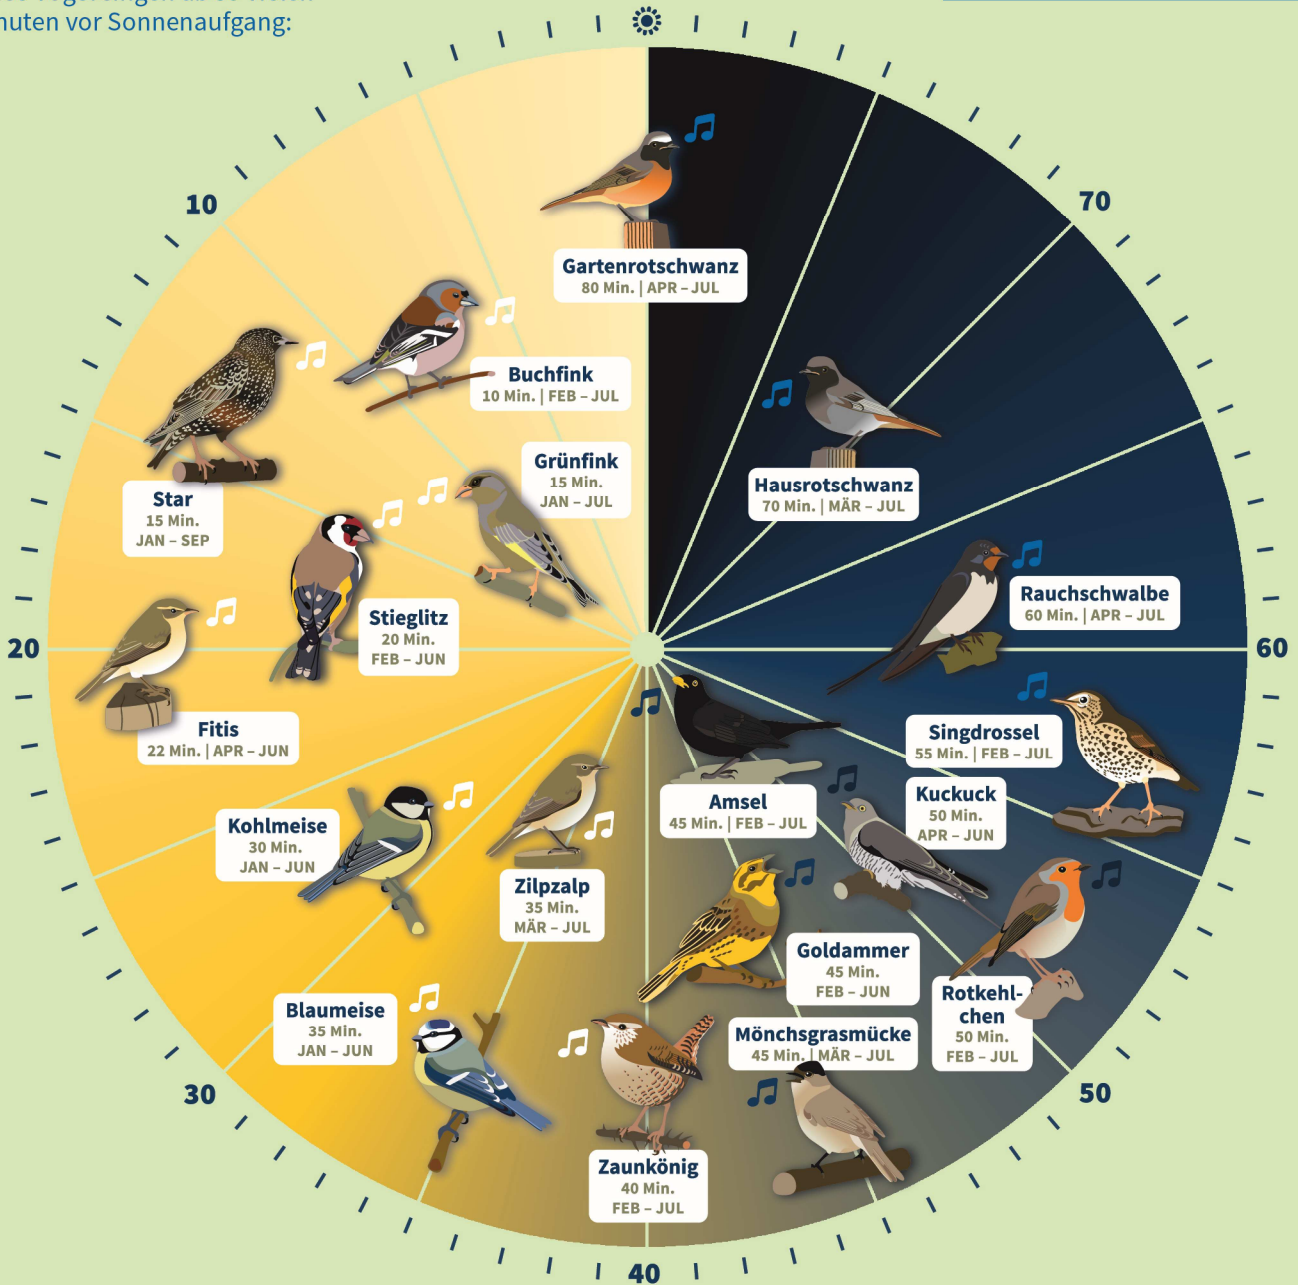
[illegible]
nuten vor Sonnenaufgang:

70

60

50

40

30

20

10

Gartenrotschwanz
80 Min. | APR – JUL

Hausrotschwanz
70 Min. | MÄR – JUL

Rauchschwalbe
60 Min. | APR – JUL

Singdrossel
55 Min. | FEB – JUL

Kuckuck
50 Min.
APR – JUN

Rotkehlchen
50 Min.
FEB – JUL

Amsel
45 Min. | FEB – JUL

Goldammer
45 Min.
FEB – JUN

Mönchsgrasmücke
45 Min. | MÄR – JUL

Zaunkönig
40 Min.
FEB – JUL

Zilpzalp
35 Min.
MÄR – JUL

Blaumeise
35 Min.
JAN – JUN

Kohlmeise
30 Min.
JAN – JUN

Fitis
22 Min. | APR – JUN

Stieglitz
20 Min.
FEB – JUN

Star
15 Min.
JAN – SEP

Grünfink
15 Min.
JAN – JUL

Buchfink
10 Min. | FEB – JUL